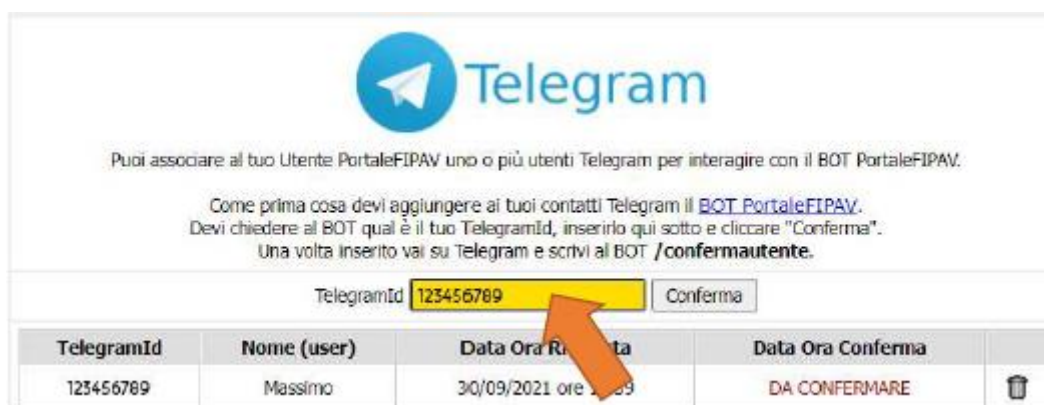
Telegram

Puoi associare al tuo Utente PortaleFIPAV uno o più utenti Telegram per interagire con il BOT PortaleFIPAV.

Come prima cosa devi aggiungere ai tuoi contatti Telegram il BOT PortaleFIPAV.
Devi chiedere al BOT qual è il tuo TelegramId, inserirlo qui sotto e cliccare "Conferma".
Una volta inserito vai su Telegram e scrivi al BOT /confermautente.

TelegramId 123456789 Conferma

| TelegramId | Nome (user) | Data Ora R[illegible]ta | Data Ora Conferma | |
|---|---|---|---|---|
| 123456789 | Massimo | 30/09/2021 ore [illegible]:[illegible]9 | DA CONFERMARE | |